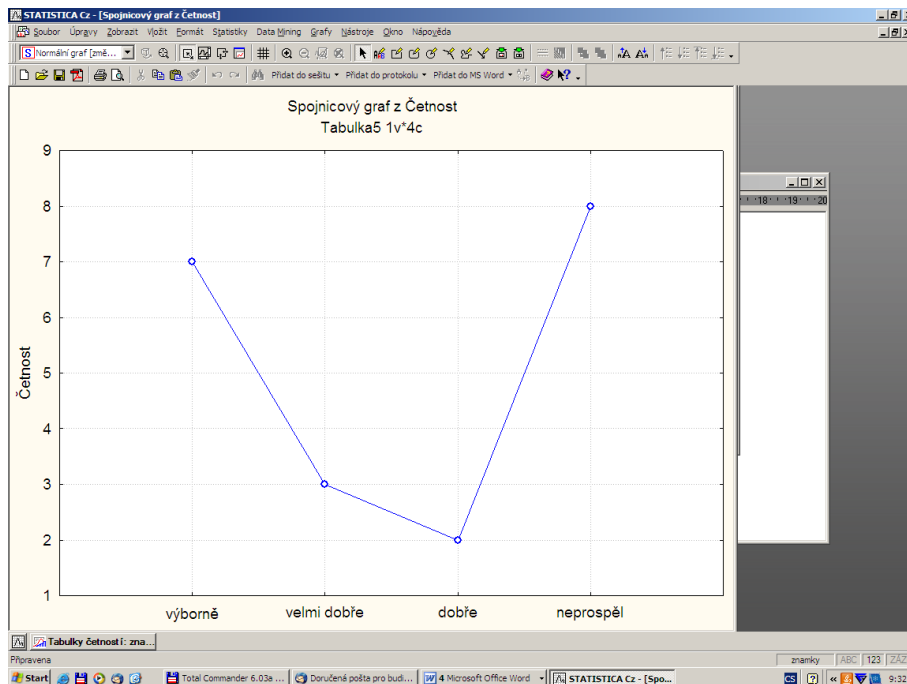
STATISTICA Cz - [Spojnicový graf z Četnost]

Soubor Úpravy Zobrazit Vložit Formát Statistiky Data Mining Grafy Nástroje Okno Nápověda

Normální graf [změ...

Přidat do sešitu ▾ Přidat do protokolu ▾ Přidat do MS Word ▾

Spojnicový graf z Četnost
Tabulka5 1v*4c

| | |
|---|---|
| výborně | 7 |
| velmi dobře | 3 |
| dobře | 2 |
| neprospěl | 8 |

Četnost

9
8
7
6
5
4
3
2
1

výborně velmi dobře dobře neprospěl

18 19 20

Tabulky četností: zna...

Připravena

znamky ABC 123 ZÁZ

Start Total Commander 6.03a ... Doručená pošta pro budi... 4 Microsoft Office Word STATISTICA Cz - [Spo...

CS 9:32